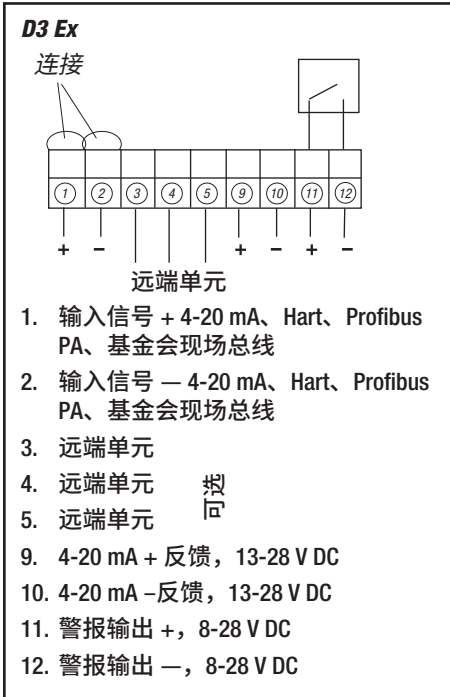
D3 Ex

连接

1 2 3 4 5 9 10 11 12

+ − + − + −

远端单元

1. 输入信号 + 4-20 mA、Hart、Profibus PA、基金会现场总线
2. 输入信号 — 4-20 mA、Hart、Profibus PA、基金会现场总线
3. 远端单元
4. 远端单元
5. 远端单元

可选

9. 4-20 mA + 反馈，13-28 V DC
10. 4-20 mA –反馈，13-28 V DC
11. 警报输出 +，8-28 V DC
12. 警报输出 —，8-28 V DC